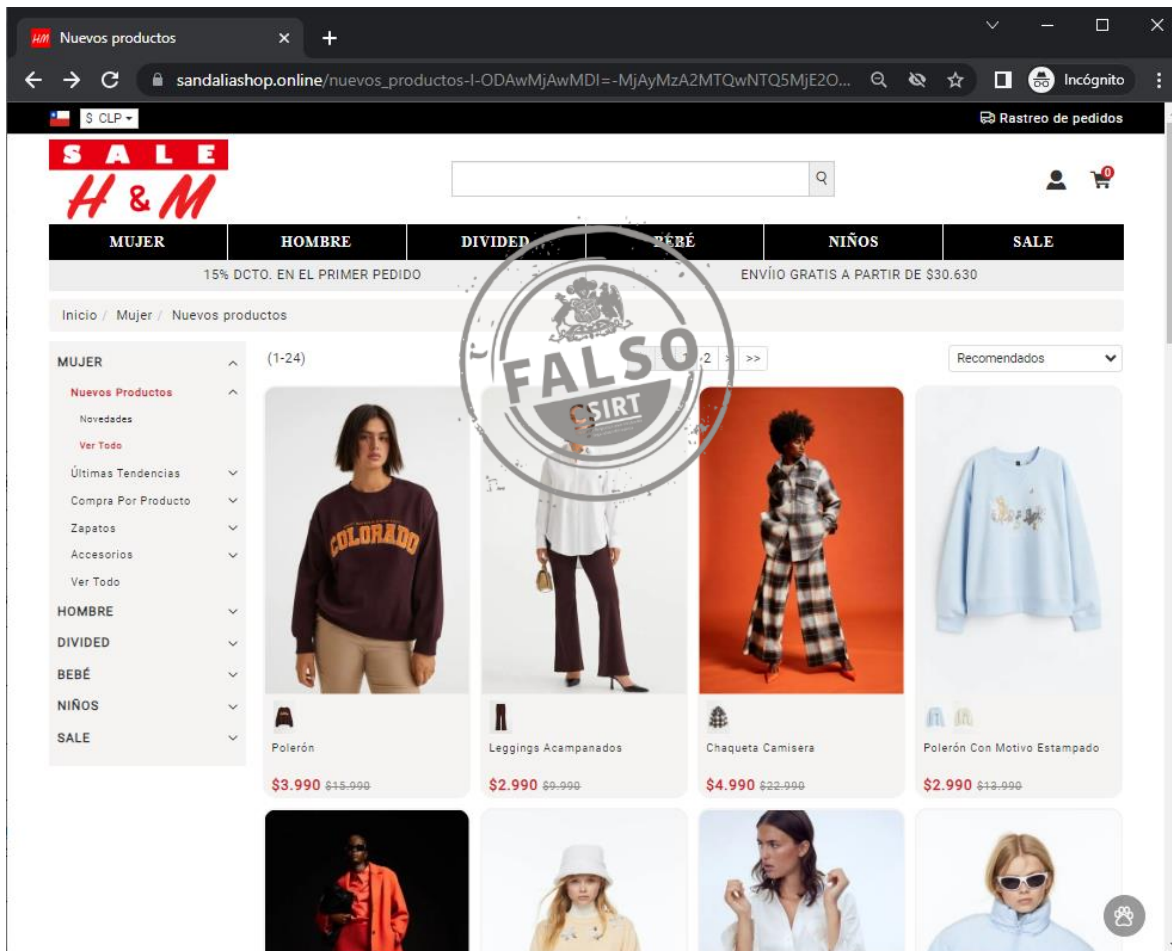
Nuevos productos

sandaliashop.online/nuevos_productos-I-ODAwMjAwMDI=-MjAyMzA2MTQwNTQ5MjE2O...

Incógnito

$ CLP

Rastreo de pedidos

SALE
H & M

MUJER | HOMBRE | DIVIDED | BEBÉ | NIÑOS | SALE

15% DCTO. EN EL PRIMER PEDIDO

ENVÍIO GRATIS A PARTIR DE $30.630

Inicio / Mujer / Nuevos productos

FALSO
CSIRT

MUJER
Nuevos Productos
Novedades
Ver Todo
Últimas Tendencias
Compra Por Producto
Zapatos
Accesorios
Ver Todo
HOMBRE
DIVIDED
BEBÉ
NIÑOS
SALE

(1-24)

2 > >>

Recomendados

COLORADO

Polerón
$3.990 $15.990

Leggings Acampanados
$2.990 $9.990

Chaqueta Camisera
$4.990 $22.990

Polerón Con Motivo Estampado
$2.990 $13.990